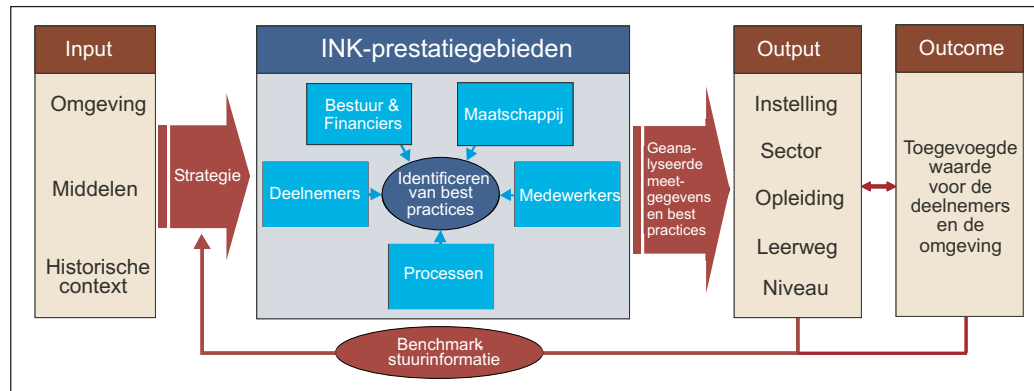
Input

Omgeving

Middelen

Historische context

Strategie

INK-prestatiegebieden

Bestuur & Financiers

Maatschappij

Deelnemers

Identificeren van best practices

Medewerkers

Processen

Geanalyseerde meetgegevens en best practices

Output

Instelling

Sector

Opleiding

Leerweg

Niveau

Outcome

Toegevoegde waarde voor de deelnemers en de omgeving

Benchmark stuurinformatie